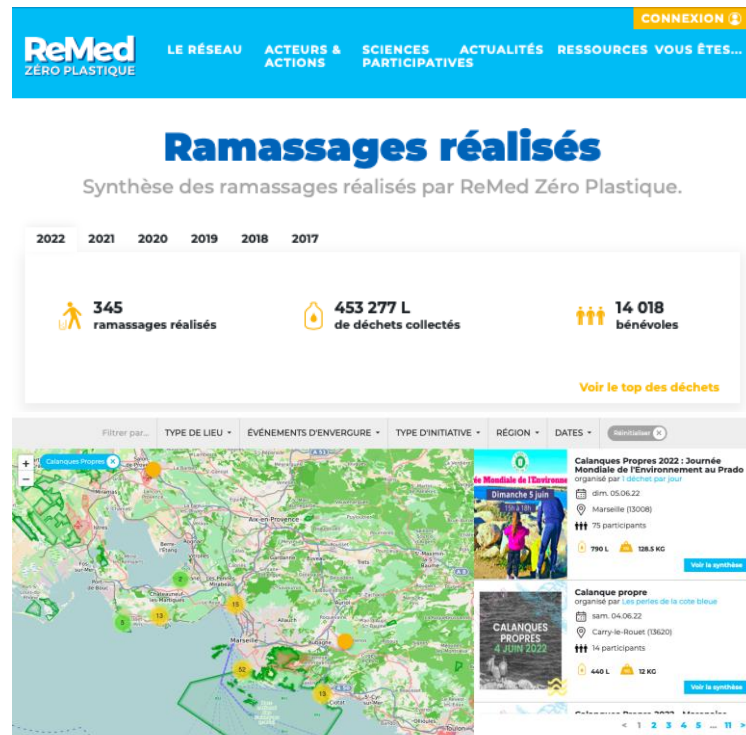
CONNEXION

ReMed ZÉRO PLASTIQUE

LE RÉSEAU ACTEURS & ACTIONS SCIENCES PARTICIPATIVES ACTUALITÉS RESSOURCES VOUS ÊTES...

Ramassages réalisés

Synthèse des ramassages réalisés par ReMed Zéro Plastique.

2022 2021 2020 2019 2018 2017

345 ramassages réalisés

453 277 L de déchets collectés

14 018 bénévoles

Voir le top des déchets

Filtrer par... TYPE DE LIEU ÉVÉNEMENTS D'ENVERGURE TYPE D'INITIATIVE RÉGION DATES Réinitialiser

Calanques Propres

+
−

Aix-en-Provence
Marseille

2 5 13 15 52 13

Mondiale de l'Environ
Dimanche 5 juin
15h à 18h

Calanques Propres 2022 : Journée Mondiale de l'Environnement au Prado
organisé par 1 déchet par jour
dim. 05.06.22
Marseille (13008)
75 participants
790 L 128.5 KG
Voir la synthèse

CALANQUES PROPRES 4 JUIN 2022

Calanque propre
organisé par Les perles de la cote bleue
sam. 04.06.22
Carry-le-Rouet (13620)
14 participants
440 L 12 KG
Voir la synthèse

Calanques Propres 2022 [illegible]

< 1 2 3 4 5 ... 11 >